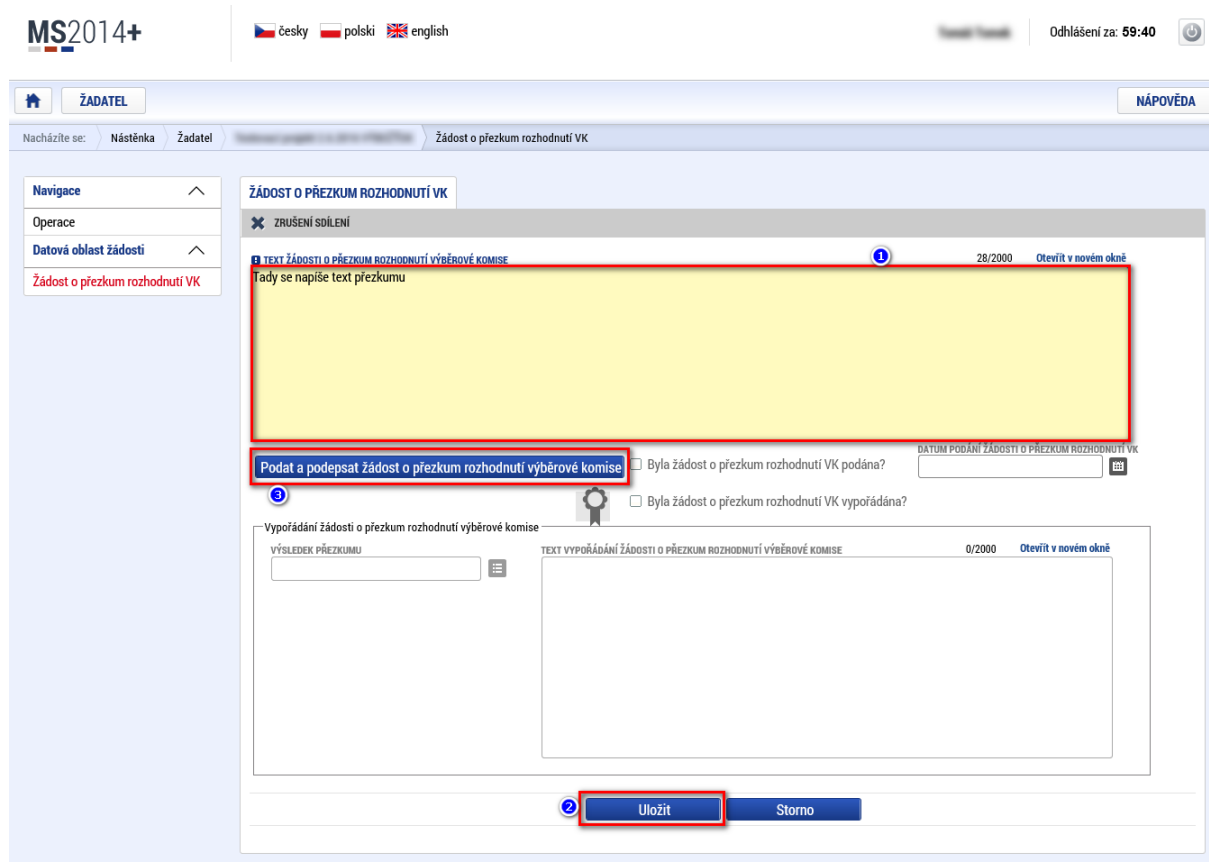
MS2014+

česky polski english

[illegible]

Odhlášení za: 59:40

ŽADATEL

NÁPOVĚDA

Nacházíte se: Nástěnka Žadatel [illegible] Žádost o přezkum rozhodnutí VK

Navigace

Operace

Datová oblast žádosti

Žádost o přezkum rozhodnutí VK

ŽÁDOST O PŘEZKUM ROZHODNUTÍ VK

ZRUŠENÍ SDÍLENÍ

TEXT ŽÁDOSTI O PŘEZKUM ROZHODNUTÍ VÝBĚROVÉ KOMISE

1

28/2000 Otevřít v novém okně

Tady se napíše text přezkumu

Podat a podepsat žádost o přezkum rozhodnutí výběrové komise

3

Byla žádost o přezkum rozhodnutí VK podána?

DATUM PODÁNÍ ŽÁDOSTI O PŘEZKUM ROZHODNUTÍ VK

Byla žádost o přezkum rozhodnutí VK vypořádána?

Vypořádání žádosti o přezkum rozhodnutí výběrové komise

VÝSLEDEK PŘEZKUMU

TEXT VYPOŘÁDÁNÍ ŽÁDOSTI O PŘEZKUM ROZHODNUTÍ VÝBĚROVÉ KOMISE

0/2000 Otevřít v novém okně

2

Uložit

Storno